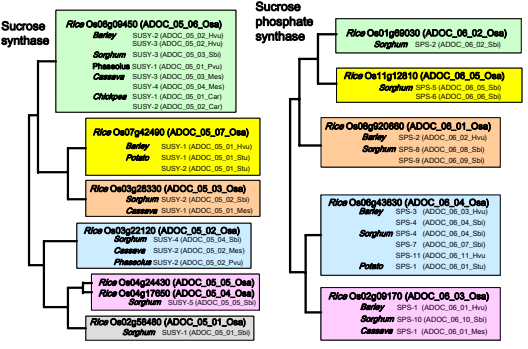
Sucrose synthase

Rice Os06g09450 (ADOC_05_06_Osa)
Barley SUSY-2 (ADOC_05_02_Hvu)
SUSY-3 (ADOC_05_02_Hvu)
Sorghum SUSY-3 (ADOC_05_03_Sbi)
Phaseolus SUSY-1 (ADOC_05_01_Pvu)
Cassava SUSY-3 (ADOC_05_03_Mes)
SUSY-4 (ADOC_05_04_Mes)
Chickpea SUSY-1 (ADOC_05_01_Car)
SUSY-2 (ADOC_05_02_Car)

Rice Os07g42490 (ADOC_05_07_Osa)
Barley SUSY-1 (ADOC_05_01_Hvu)
Potato SUSY-1 (ADOC_05_01_Stu)
SUSY-2 (ADOC_05_01_Stu)

Rice Os03g28330 (ADOC_05_03_Osa)
Sorghum SUSY-2 (ADOC_05_02_Sbi)
Cassava SUSY-1 (ADOC_05_01_Mes)

Rice Os03g22120 (ADOC_05_02_Osa)
Sorghum SUSY-4 (ADOC_05_04_Sbi)
Cassava SUSY-2 (ADOC_05_02_Mes)
Phaseolus SUSY-2 (ADOC_05_02_Pvu)

Rice Os04g24430 (ADOC_05_05_Osa)
Rice Os04g17650 (ADOC_05_04_Osa)
Sorghum SUSY-5 (ADOC_05_05_Sbi)

Rice Os02g58480 (ADOC_05_01_Osa)
Sorghum SUSY-1 (ADOC_05_01_Sbi)

Sucrose phosphate synthase

Rice Os01g69030 (ADOC_06_02_Osa)
Sorghum SPS-2 (ADOC_06_02_Sbi)

Rice Os11g12810 (ADOC_06_05_Osa)
Sorghum SPS-5 (ADOC_06_05_Sbi)
SPS-6 (ADOC_06_06_Sbi)

Rice Os08g20660 (ADOC_06_01_Osa)
Barley SPS-2 (ADOC_06_02_Hvu)
Sorghum SPS-8 (ADOC_06_08_Sbi)
SPS-9 (ADOC_06_09_Sbi)

Rice Os06g43630 (ADOC_06_04_Osa)
Barley SPS-3 (ADOC_06_03_Hvu)
SPS-4 (ADOC_06_04_Hvu)
Sorghum SPS-4 (ADOC_06_04_Sbi)
SPS-7 (ADOC_06_07_Sbi)
SPS-11 (ADOC_06_11_Hvu)
Potato SPS-1 (ADOC_06_01_Stu)

Rice Os02g09170 (ADOC_06_03_Osa)
Barley SPS-1 (ADOC_06_01_Hvu)
Sorghum SPS-10 (ADOC_06_10_Sbi)
Cassava SPS-1 (ADOC_06_01_Mes)